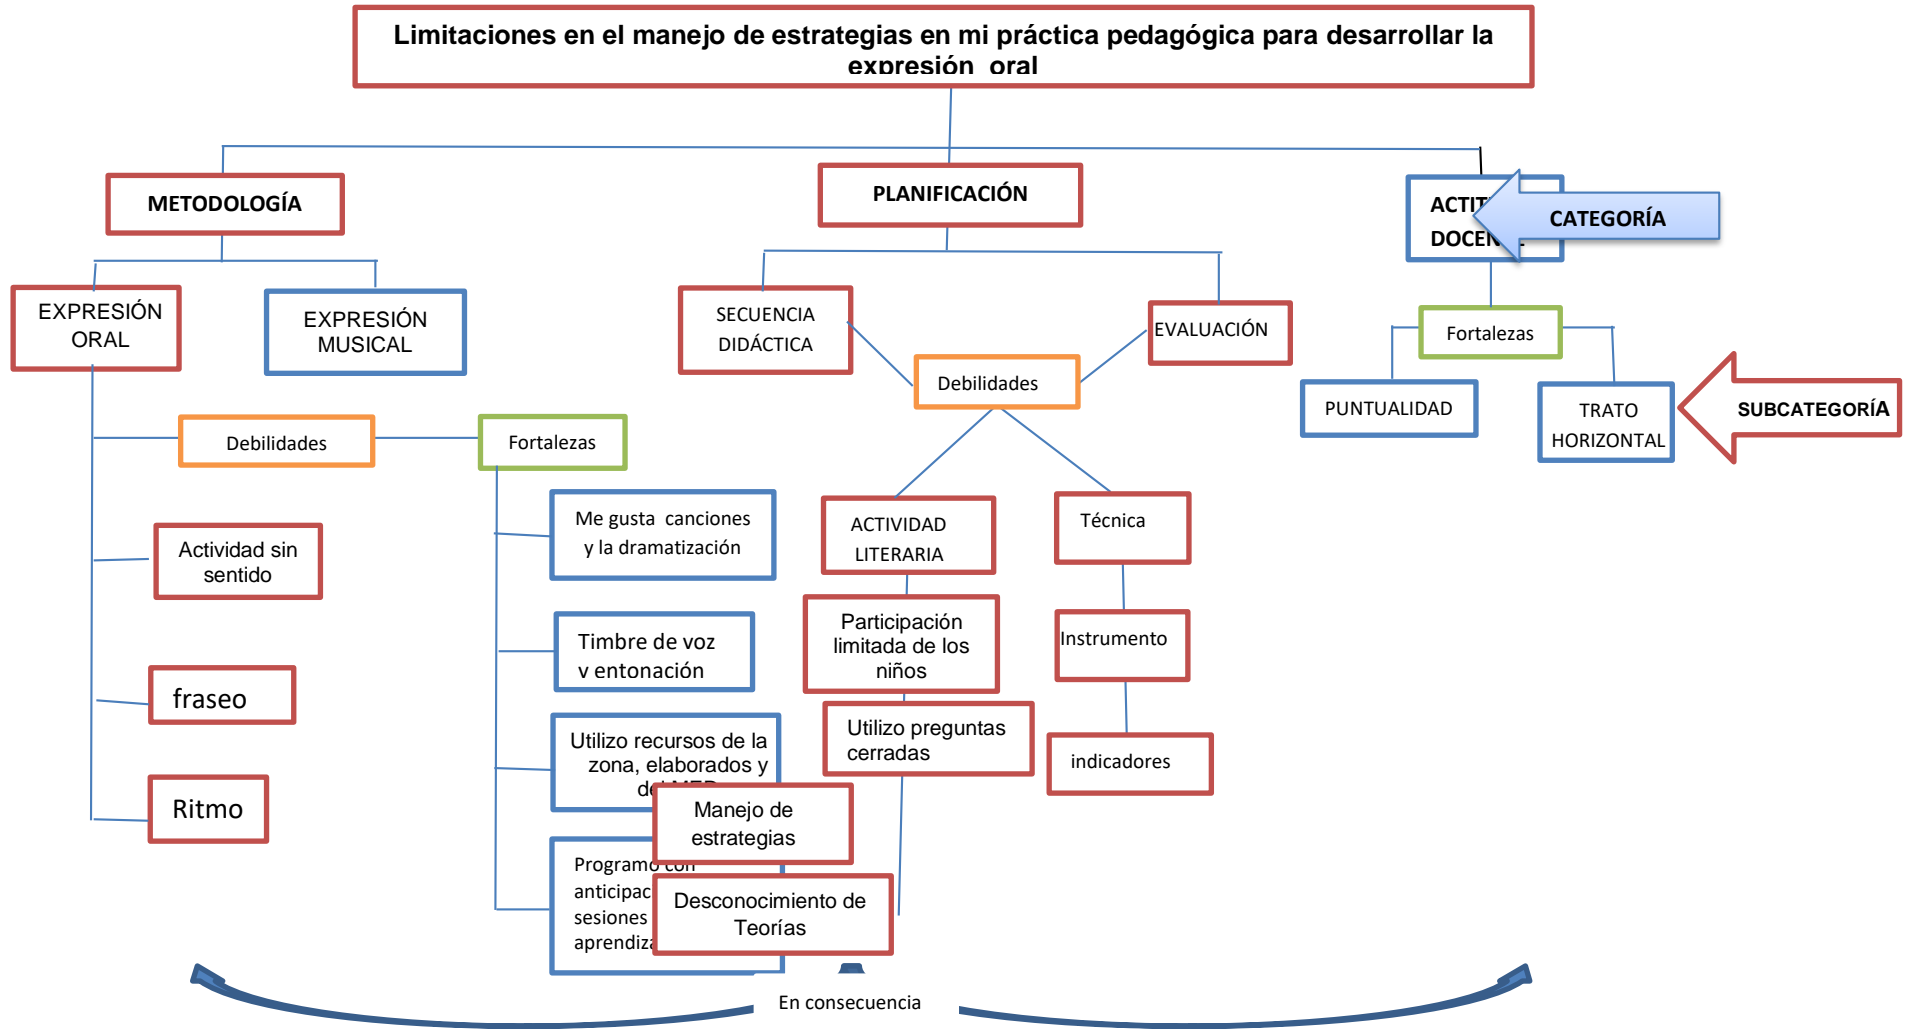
Limitaciones en el manejo de estrategias en mi práctica pedagógica para desarrollar la expresión oral

METODOLOGÍA

PLANIFICACIÓN

ACTIT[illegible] DOCEN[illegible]

CATEGORÍA

EXPRESIÓN ORAL

EXPRESIÓN MUSICAL

SECUENCIA DIDÁCTICA

EVALUACIÓN

Fortalezas

Debilidades

PUNTUALIDAD

TRATO HORIZONTAL

SUBCATEGORÍA

Debilidades

Fortalezas

Me gusta canciones y la dramatización

ACTIVIDAD LITERARIA

Técnica

Actividad sin sentido

Timbre de voz y entonación

Participación limitada de los niños

Instrumento

fraseo

Utilizo recursos de la zona, elaborados y d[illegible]

Utilizo preguntas cerradas

indicadores

Ritmo

Manejo de estrategias

Programo con anticipac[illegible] sesiones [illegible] aprendiz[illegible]

Desconocimiento de Teorías

En consecuencia